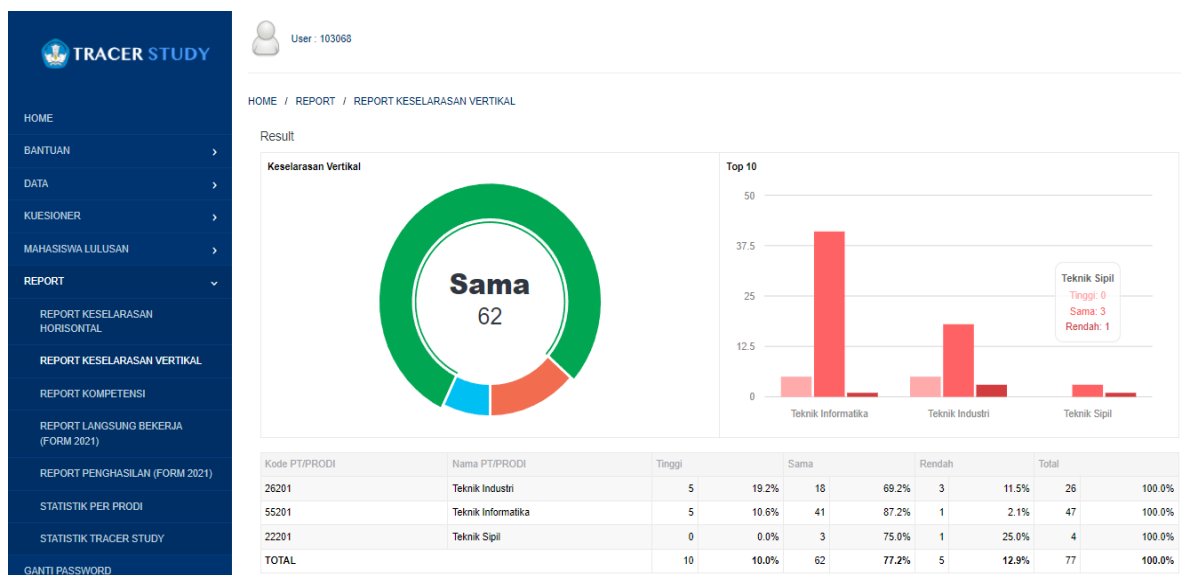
TRACER STUDY

HOME
BANTUAN
DATA
KUESIONER
MAHASISWA LULUSAN
REPORT
REPORT KESELARASAN HORISONTAL
REPORT KESELARASAN VERTIKAL
REPORT KOMPETENSI
REPORT LANGSUNG BEKERJA (FORM 2021)
REPORT PENGHASILAN (FORM 2021)
STATISTIK PER PRODI
STATISTIK TRACER STUDY
GANTI PASSWORD

User : 103068

HOME / REPORT / REPORT KESELARASAN VERTIKAL

Result

Keselarasan Vertikal

Sama
62

Top 10

50
37.5
25
12.5
0

Teknik Sipil
Tinggi: 0
Sama: 3
Rendah: 1

Teknik Informatika
Teknik Industri
Teknik Sipil

| Kode PT/PRODI | Nama PT/PRODI | Tinggi | | Sama | | Rendah | | Total | |
|---|---|---|---|---|---|---|---|---|---|
| 26201 | Teknik Industri | 5 | 19.2% | 18 | 69.2% | 3 | 11.5% | 26 | 100.0% |
| 55201 | Teknik Informatika | 5 | 10.6% | 41 | 87.2% | 1 | 2.1% | 47 | 100.0% |
| 22201 | Teknik Sipil | 0 | 0.0% | 3 | 75.0% | 1 | 25.0% | 4 | 100.0% |
| TOTAL | | 10 | 10.0% | 62 | 77.2% | 5 | 12.9% | 77 | 100.0% |